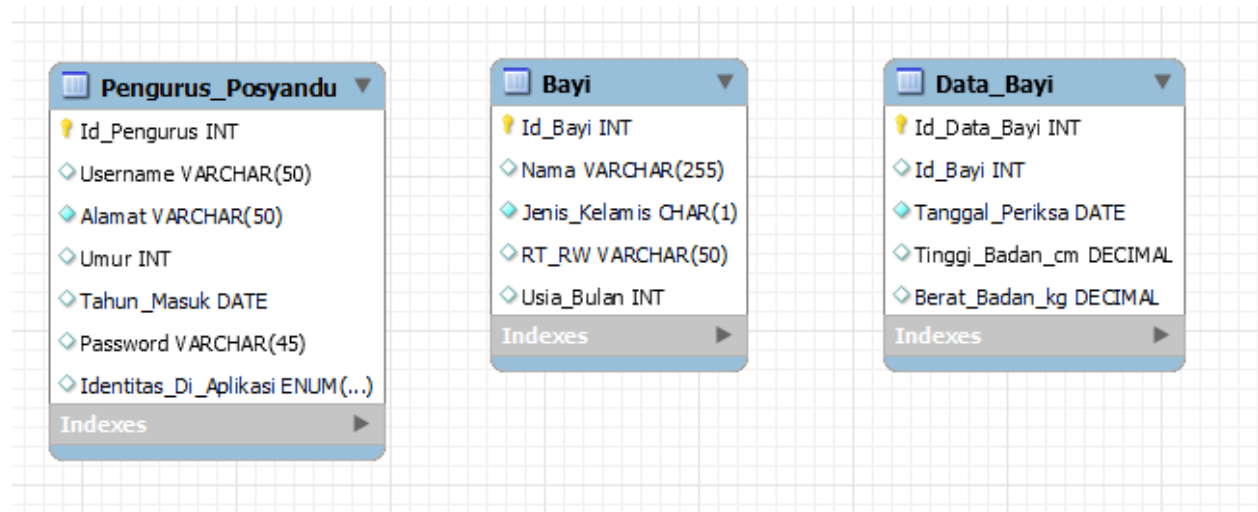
Pengurus_Posyandu

Id_Pengurus INT

Username VARCHAR(50)

Alamat VARCHAR(50)

Umur INT

Tahun_Masuk DATE

Password VARCHAR(45)

Identitas_Di_Aplikasi ENUM(...)

Indexes

Bayi

Id_Bayi INT

Nama VARCHAR(255)

Jenis_Kelamis CHAR(1)

RT_RW VARCHAR(50)

Usia_Bulan INT

Indexes

Data_Bayi

Id_Data_Bayi INT

Id_Bayi INT

Tanggal_Periksa DATE

Tinggi_Badan_cm DECIMAL

Berat_Badan_kg DECIMAL

Indexes